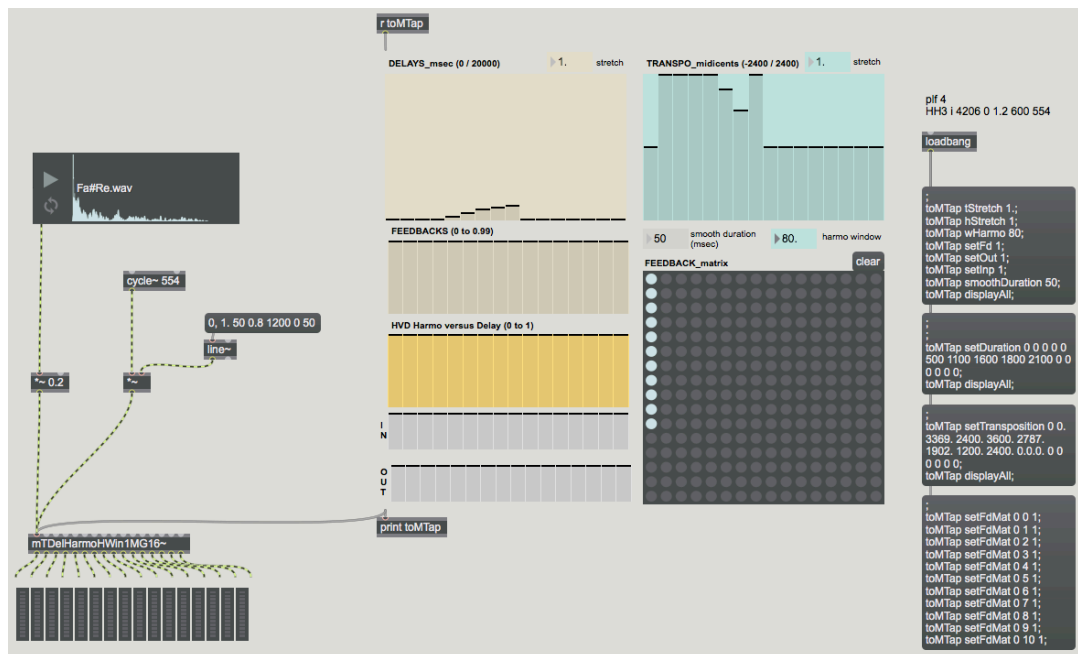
r toMTap

DELAYS_msec (0 / 20000)
1.
stretch

TRANSPO_midicents (-2400 / 2400)
1.
stretch

plf 4
HH3 i 4206 0 1.2 600 554

loadbang

Fa#Re.wav

cycle~ 554

0, 1. 50 0.8 1200 0 50

line~

*~ 0.2

*~

FEEDBACKS (0 to 0.99)

50
smooth duration (msec)

80.
harmo window

FEEDBACK_matrix
clear

HVD Harmo versus Delay (0 to 1)

I
N

O
U
T

print toMTap

mTDelHarmoHWin1MG16~

;
toMTap tStretch 1.;
toMTap hStretch 1;
toMTap wHarmo 80;
toMTap setFd 1;
toMTap setOut 1;
toMTap setInp 1;
toMTap smoothDuration 50;
toMTap displayAll;

;
toMTap setDuration 0 0 0 0 0 500 1100 1600 1800 2100 0 0 0 0 0 0;
toMTap displayAll;

;
toMTap setTransposition 0 0. 3369. 2400. 3600. 2787. 1902. 1200. 2400. 0.0.0. 0 0 0 0 0 0;
toMTap displayAll;

;
toMTap setFdMat 0 0 1;
toMTap setFdMat 0 1 1;
toMTap setFdMat 0 2 1;
toMTap setFdMat 0 3 1;
toMTap setFdMat 0 4 1;
toMTap setFdMat 0 5 1;
toMTap setFdMat 0 6 1;
toMTap setFdMat 0 7 1;
toMTap setFdMat 0 8 1;
toMTap setFdMat 0 9 1;
toMTap setFdMat 0 10 1;